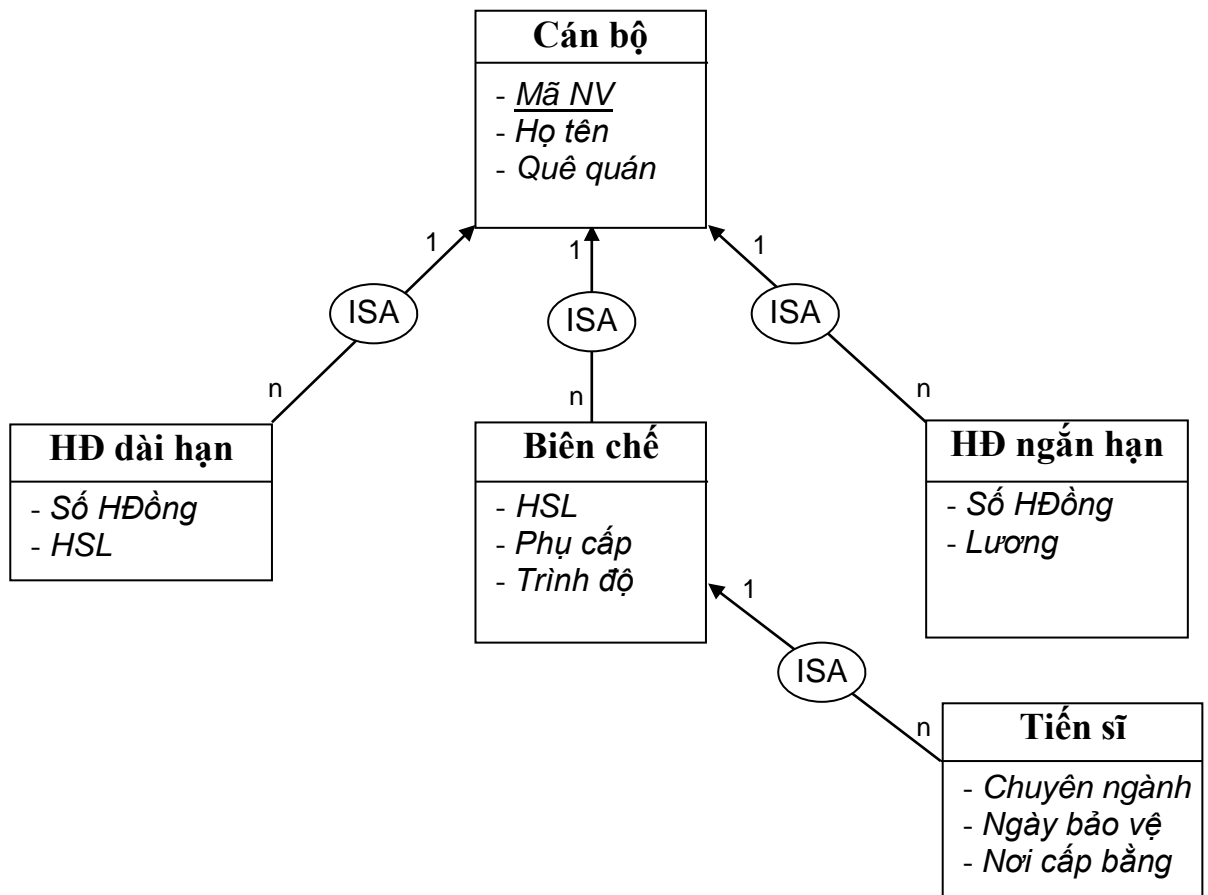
Cán bộ
- Mã NV
- Họ tên
- Quê quán

1
1
1

ISA
ISA
ISA

n
n
n

HĐ dài hạn
- Số HĐồng
- HSL

Biên chế
- HSL
- Phụ cấp
- Trình độ

HĐ ngắn hạn
- Số HĐồng
- Lương

1
ISA
n

Tiến sĩ
- Chuyên ngành
- Ngày bảo vệ
- Nơi cấp bằng